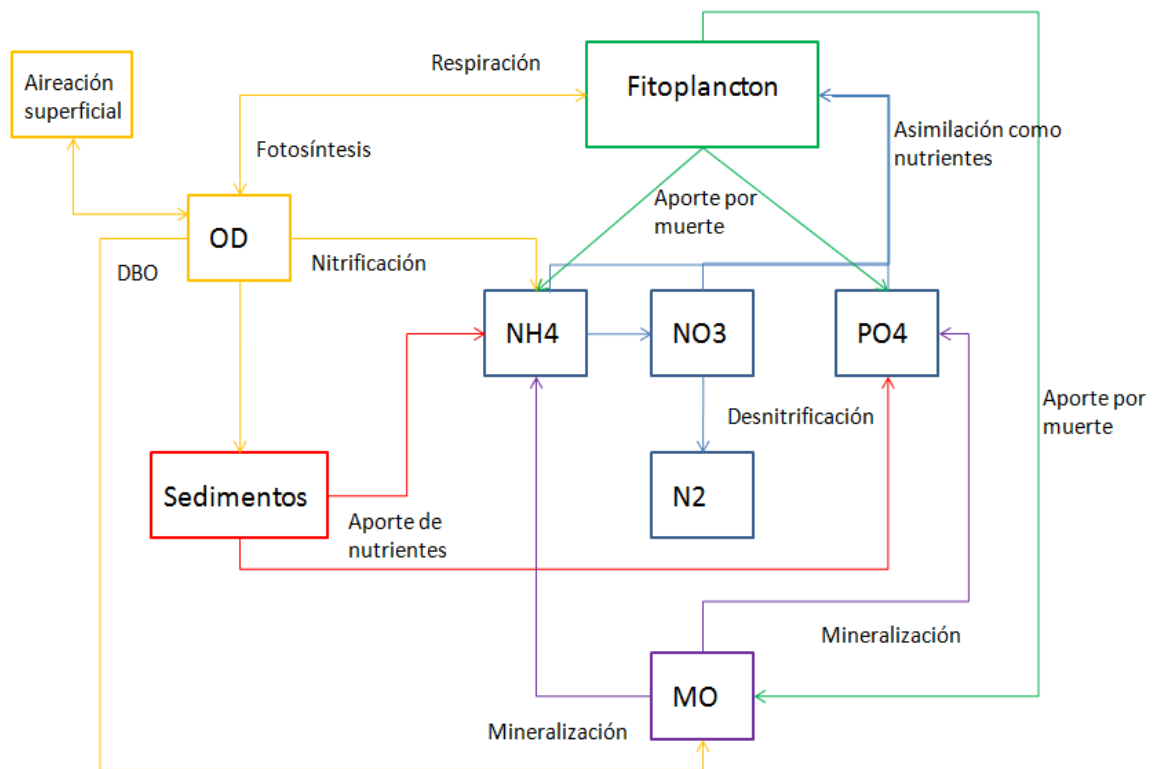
Aireación superficial

Respiración

Fitoplancton

Fotosíntesis

Asimilación como nutrientes

Aporte por muerte

OD

DBO

Nitrificación

NH4

NO3

PO4

Desnitrificación

Aporte por muerte

Sedimentos

N2

Aporte de nutrientes

Mineralización

MO

Mineralización